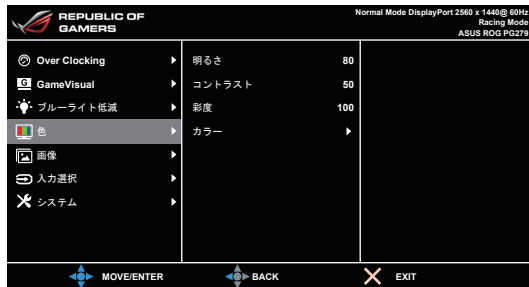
REPUBLIC OF GAMERS

Normal Mode DisplayPort 2560 x 1440@ 60Hz
Racing Mode
ASUS ROG PG279

Over Clocking
GameVisual
ブルーライト低減
色
画像
入力選択
システム

明るさ 80
コントラスト 50
彩度 100
カラー

MOVE/ENTER
BACK
EXIT